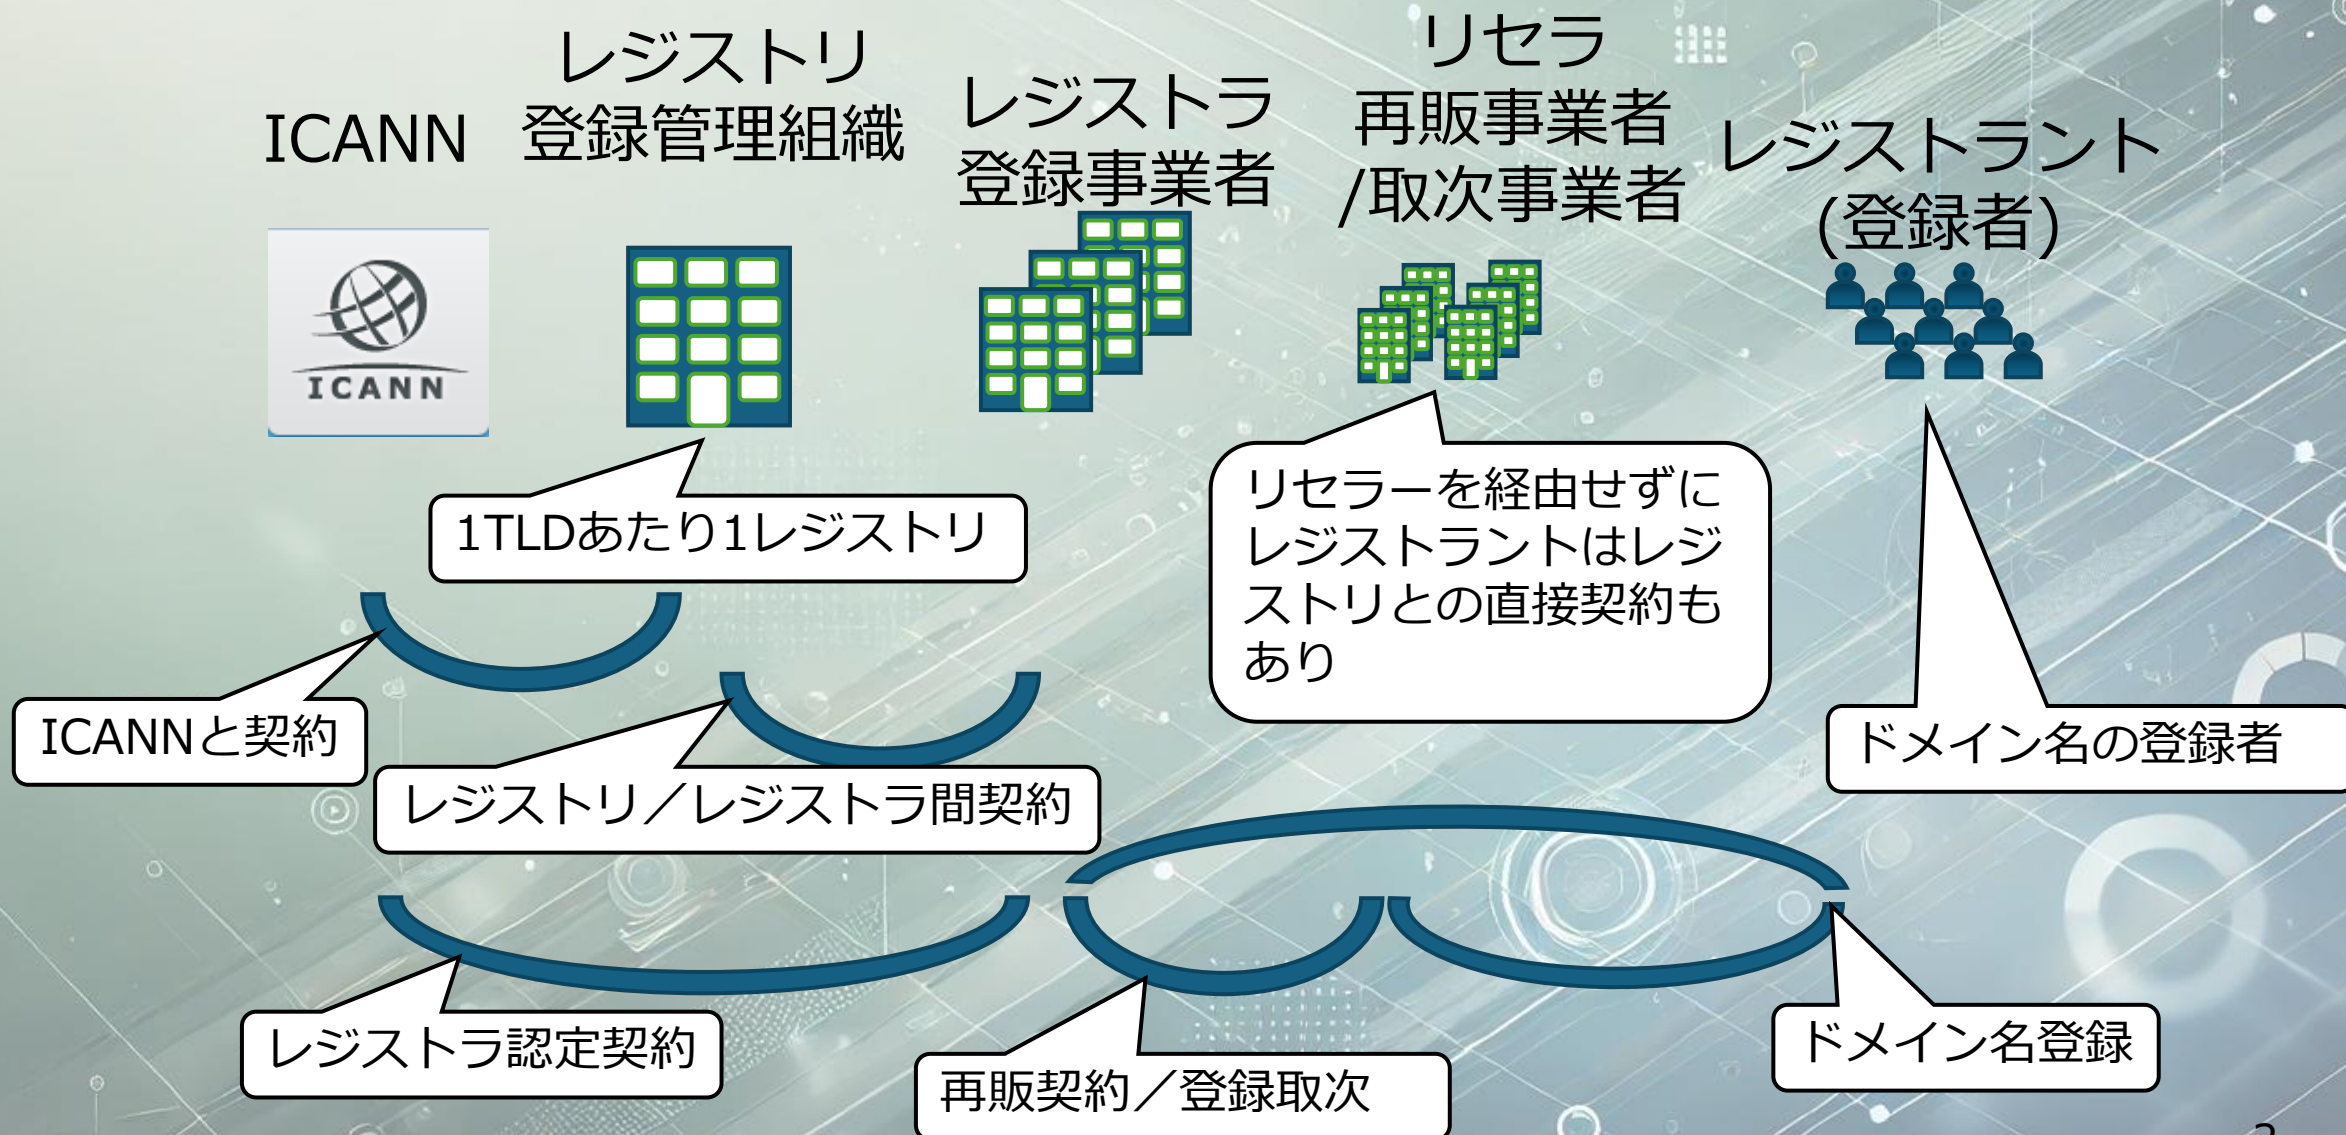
ICANN

レジストリ
登録管理組織

レジストラ
登録事業者

リセラ
再販事業者
/取次事業者

レジストラント
(登録者)

ICANN

1TLDあたり1レジストリ

リセラーを経由せずにレジストラントはレジストリとの直接契約もあり

ICANNと契約

レジストリ／レジストラ間契約

ドメイン名の登録者

レジストラ認定契約

再販契約／登録取次

ドメイン名登録

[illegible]